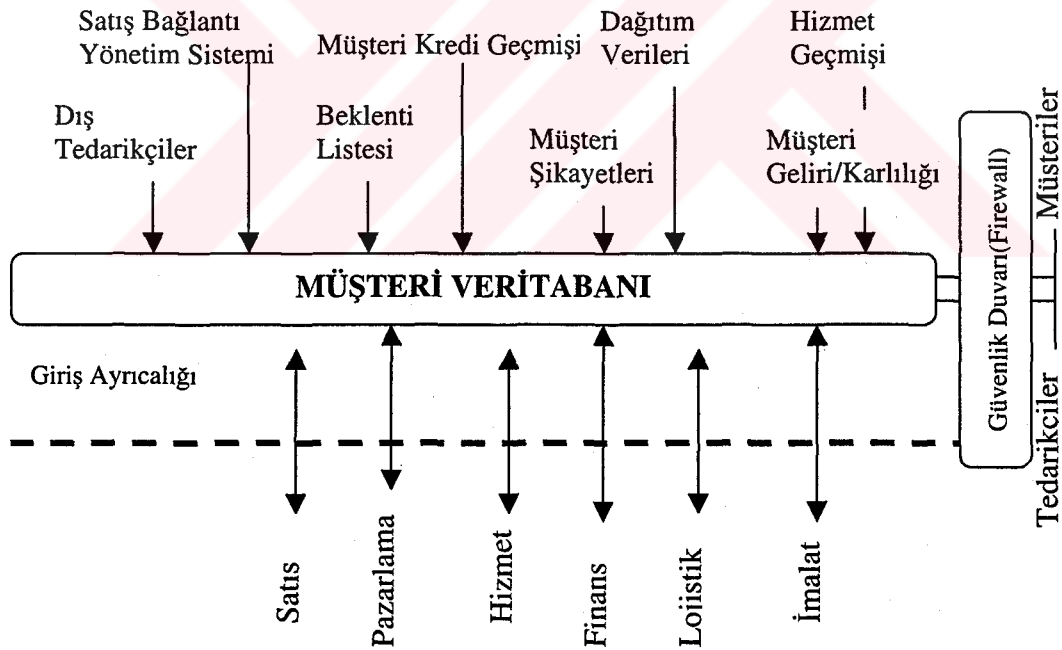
Satış Bağlantı Yönetim Sistemi

Müşteri Kredi Geçmişi

Dağıtım Verileri

Hizmet Geçmişi

Dış Tedarikçiler

Beklenti Listesi

Müşteri Şikayetleri

Müşteri Geliri/Karlılığı

MÜŞTERİ VERİTABANI

Giriş Ayrıcalığı

Güvenlik Duvarı(Firewall)

Müşteriler

Tedarikçiler

Satış

Pazarlama

Hizmet

Finans

Lojistik

İmalat